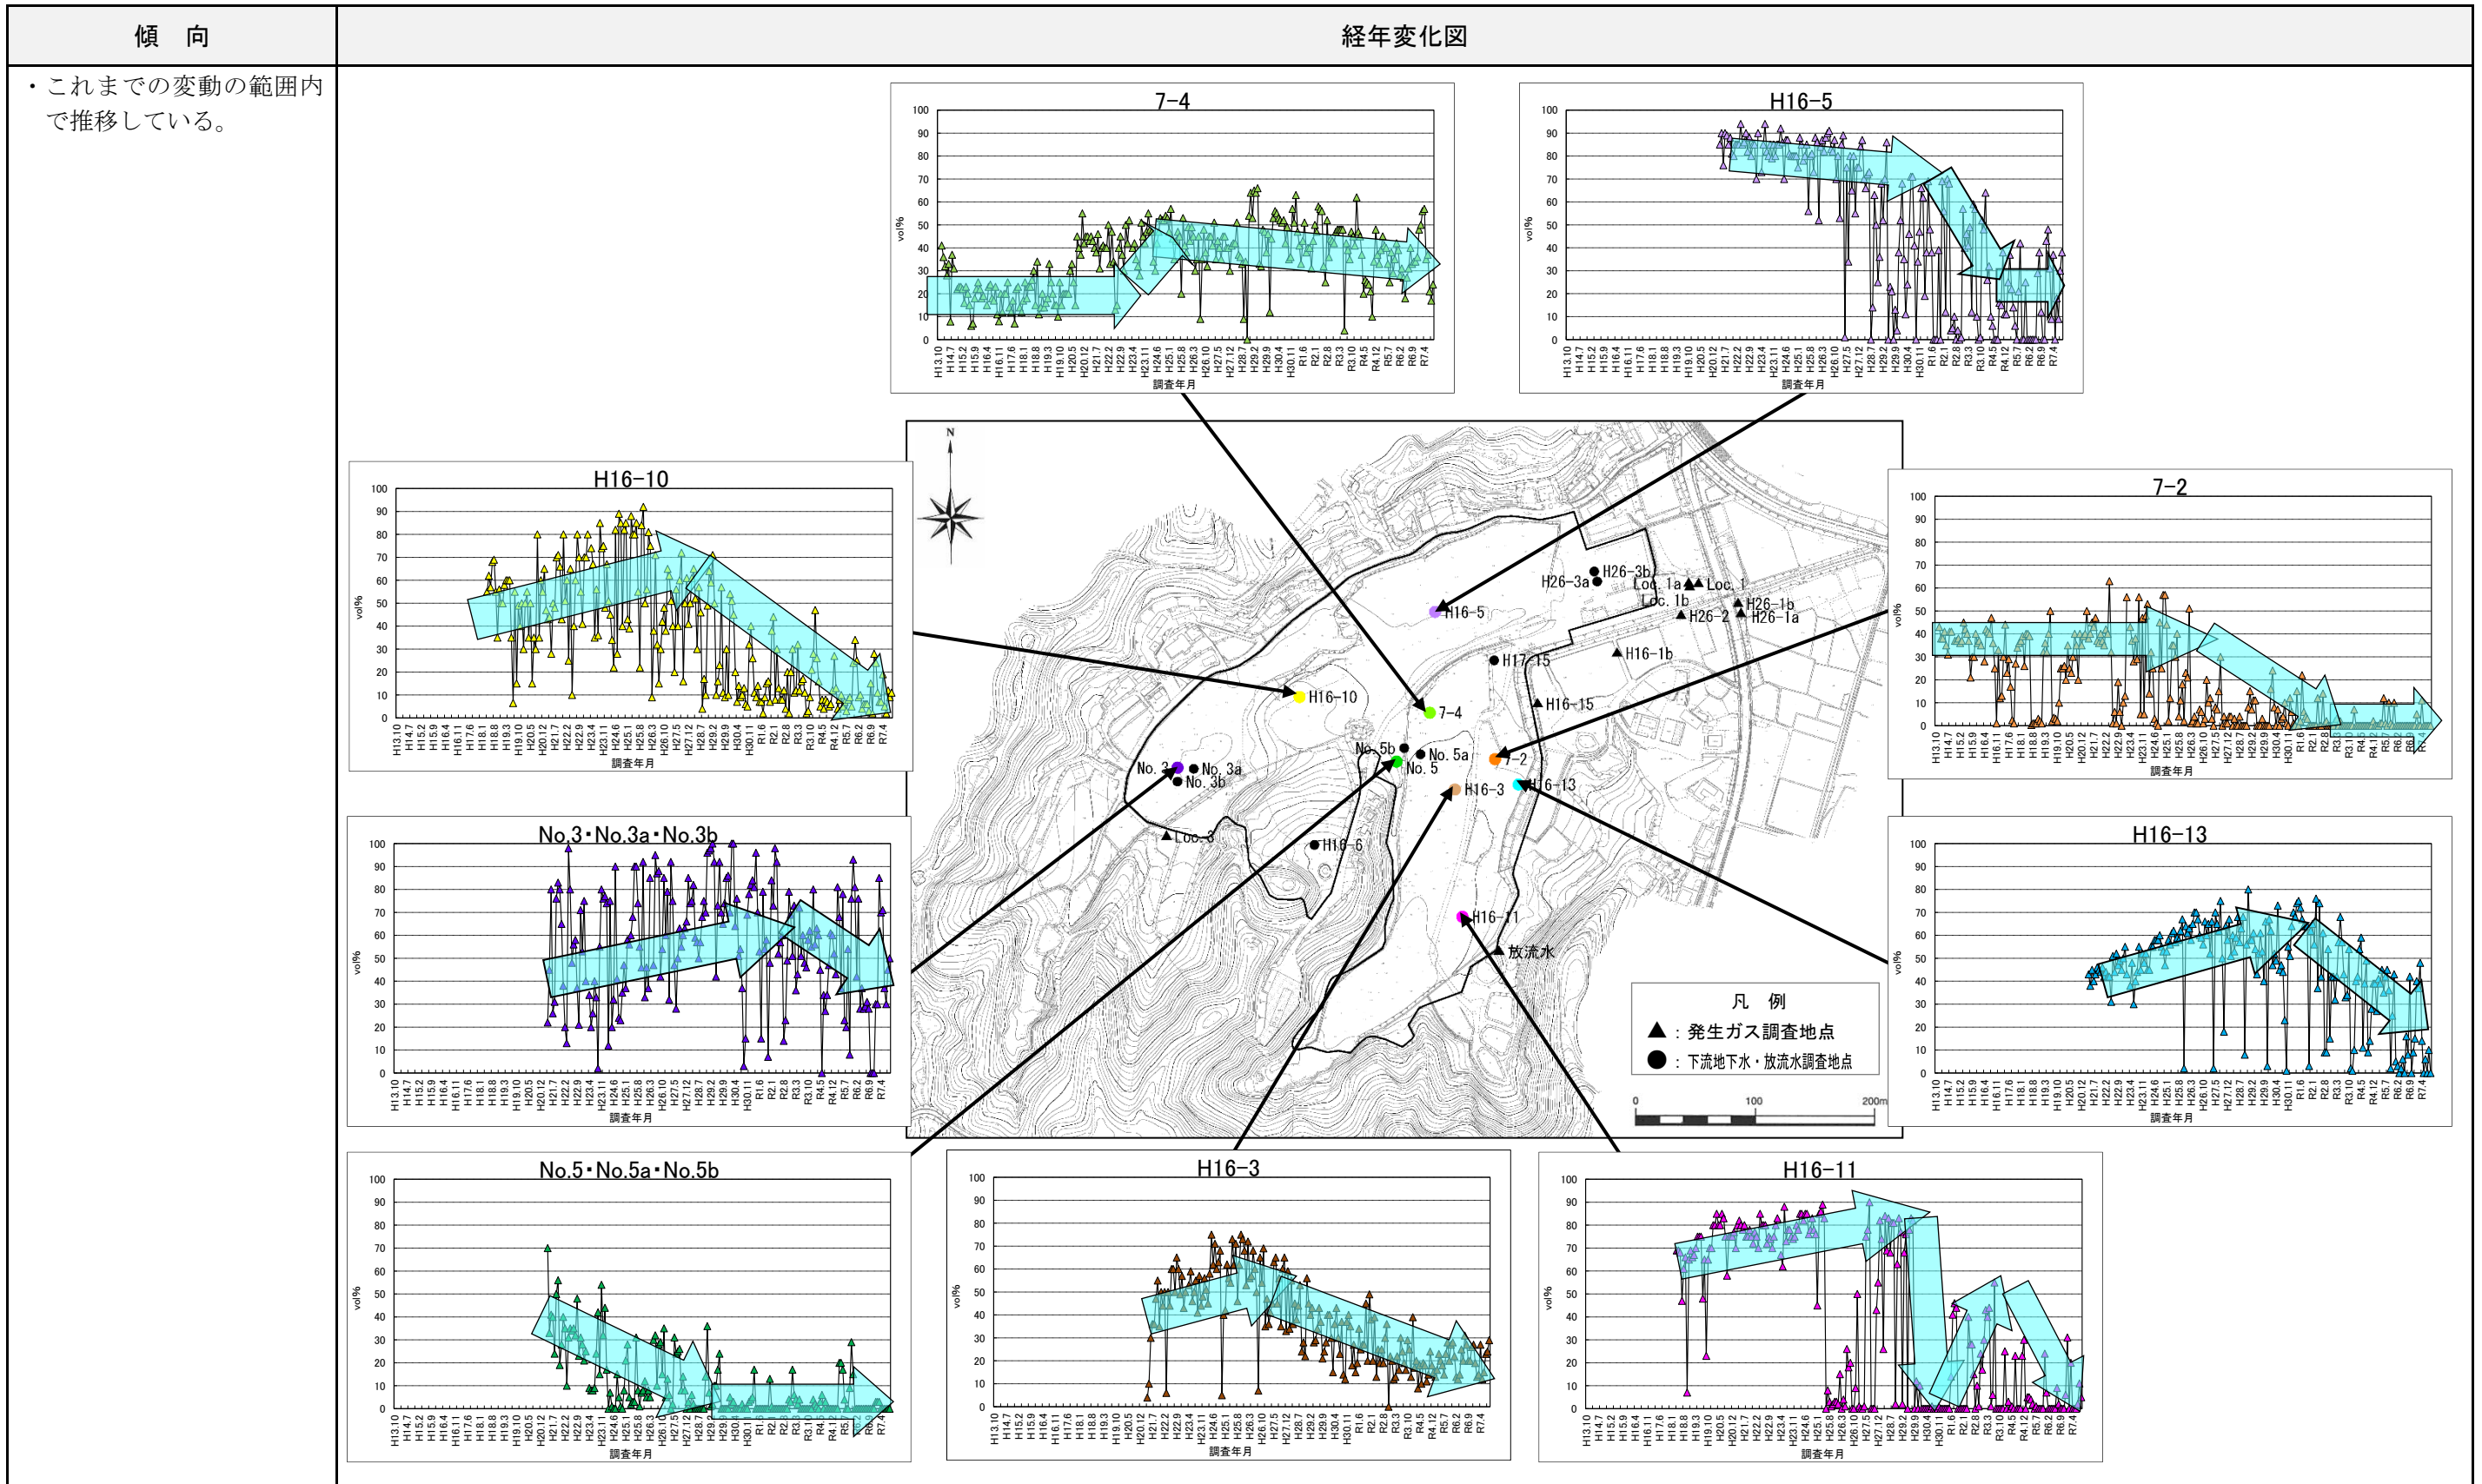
| 傾　向 | 経年変化図 |
|---|---|
| ・これまでの変動の範囲内で推移している。 | |

7-4

100 90 80 70 60 50 40 30 20 10 0

vol%

H13.10 H14.7 H15.2 H15.9 H16.4 H16.11 H17.6 H18.1 H18.8 H19.3 H19.10 H20.5 H20.12 H21.7 H22.2 H22.9 H23.4 H23.11 H24.6 H25.1 H25.8 H26.3 H26.10 H27.5 H27.12 H28.7 H29.2 H29.9 H30.4 H30.11 R1.6 R2.1 R2.8 R3.3 R3.10 R4.5 R4.12 R5.7 R6.2 R6.9 R7.4

調査年月

H16-5

100 90 80 70 60 50 40 30 20 10 0

vol%

調査年月

H16-10

100 90 80 70 60 50 40 30 20 10 0

vol%

調査年月

7-2

100 90 80 70 60 50 40 30 20 10 0

vol%

調査年月

No.3・No.3a・No.3b

100 90 80 70 60 50 40 30 20 10 0

vol%

調査年月

H16-13

100 90 80 70 60 50 40 30 20 10 0

vol%

調査年月

No.5・No.5a・No.5b

100 90 80 70 60 50 40 30 20 10 0

vol%

調査年月

H16-3

100 90 80 70 60 50 40 30 20 10 0

vol%

調査年月

H16-11

100 90 80 70 60 50 40 30 20 10 0

vol%

調査年月

N

H26-3b H26-3a Loc.1a Loc.1 Loc.1b H26-1b H26-2 H26-1a H16-5 H16-1b H17-15 H16-15 H16-10 7-4 No.5b No.5a No.5 7-2 No.3 No.3a No.3b H16-3 H16-13 Loc.3 H16-6 H16-11 放流水

凡　例
▲：発生ガス調査地点
●：下流地下水・放流水調査地点

0 100 200m